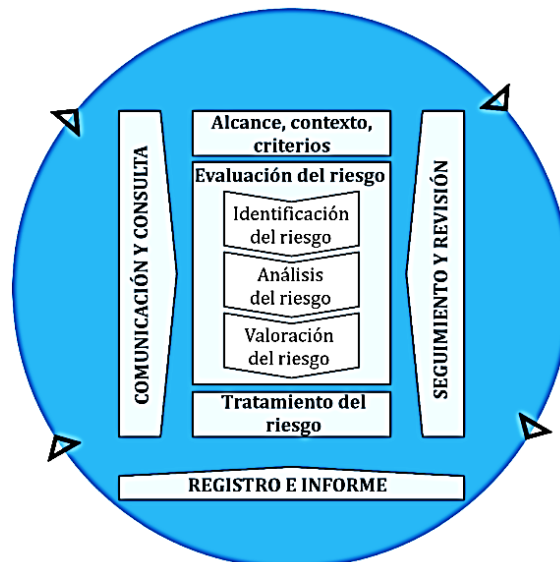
COMUNICACIÓN Y CONSULTA

Alcance, contexto, criterios

Evaluación del riesgo

Identificación del riesgo

Análisis del riesgo

Valoración del riesgo

Tratamiento del riesgo

SEGUIMIENTO Y REVISIÓN

REGISTRO E INFORME